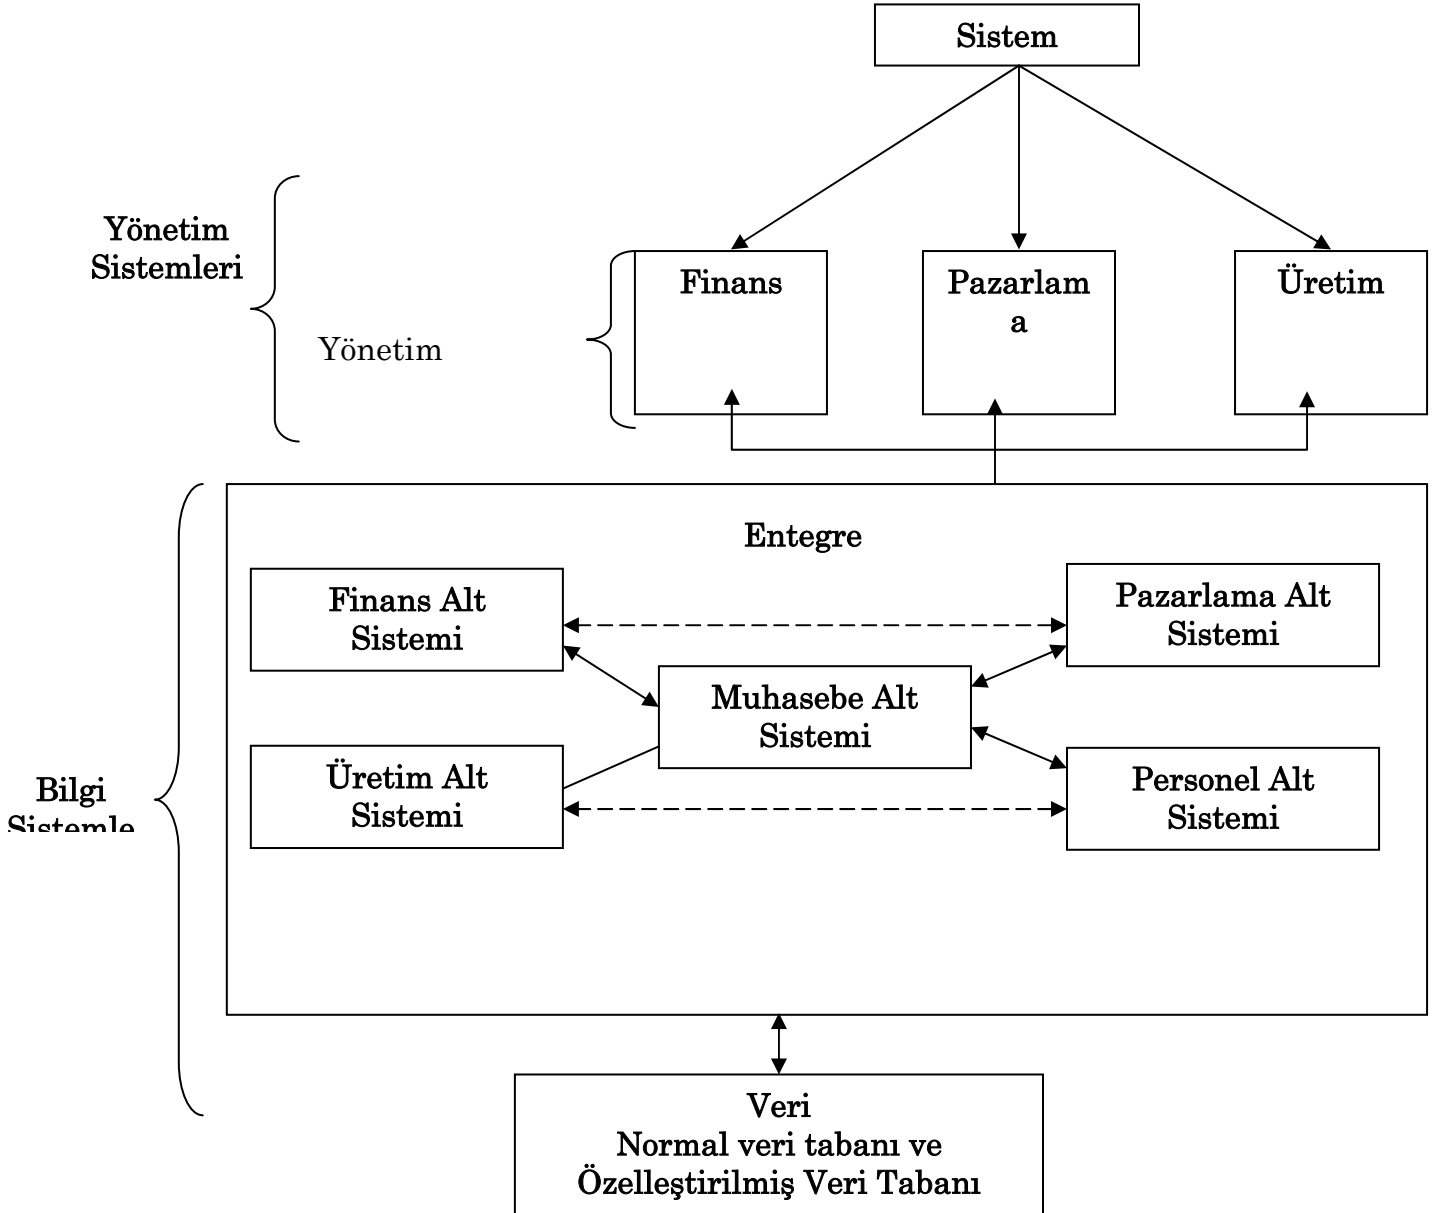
Sistem

Yönetim Sistemleri

Yönetim

Finans

Pazarlam a

Üretim

Entegre

Finans Alt Sistemi

Pazarlama Alt Sistemi

Muhasebe Alt Sistemi

Üretim Alt Sistemi

Personel Alt Sistemi

Bilgi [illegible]

Veri
Normal veri tabanı ve
Özelleştirilmiş Veri Tabanı